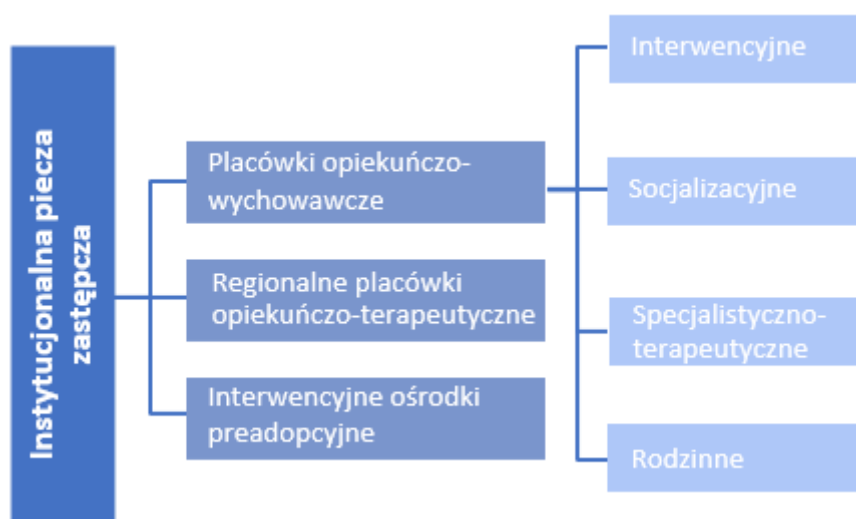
Instytucjonalna piecza zastępcza

Placówki opiekuńczo-wychowawcze

Regionalne placówki opiekuńczo-terapeutyczne

Interwencyjne ośrodki preadopcyjne

Interwencyjne

Socjalizacyjne

Specjalistyczno-terapeutyczne

Rodzinne